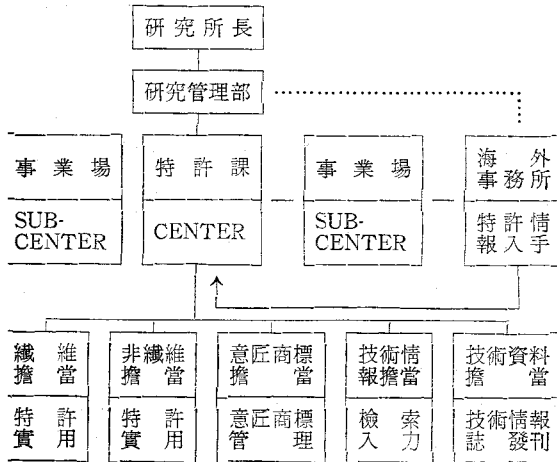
研究所長

研究管理部

事業場

SUB-CENTER

特許課

CENTER

事業場

SUB-CENTER

海外事務所

特許情報入手

纖維擔當

特許實用

非纖維擔當

特許實用

意匠商標擔當

意匠商標管理

技術情報擔當

檢索入力

技術資料擔當

技術情報誌發刊